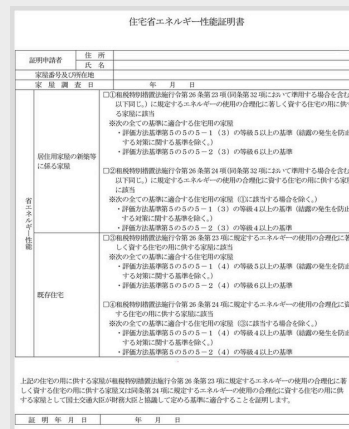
住宅省エネルギー性能証明書

| 証明申請者 | 住所 | |
|---|---|---|
| | 氏名 | |
| 家屋番号及び所在地 | | |
| 家屋調査日 | | 年　月　日 |

省エネルギー性能

居住用家屋の新築等に係る家屋

□①租税特別措置法施行令第26条第23項(同条第32項において準用する場合を含む。以下同じ。)に規定するエネルギーの使用の合理化に著しく資する住宅の用に供する家屋に該当
※次の全ての基準に適合する住宅用の家屋
・評価方法基準第５の５の５－１（３）の等級５以上の基準（結露の発生を防止する対策に関する基準を除く。）
・評価方法基準第５の５の５－２（３）の等級６以上の基準

□②租税特別措置法施行令第26条第24項(同条第32項において準用する場合を含む。以下同じ。)に規定するエネルギーの使用の合理化に資する住宅の用に供する家屋に該当
※次の全ての基準に適合する住宅用の家屋（①に該当する場合を除く。）
・評価方法基準第５の５の５－１（３）の等級４以上の基準（結露の発生を防止する対策に関する基準を除く。）
・評価方法基準第５の５の５－２（３）の等級４以上の基準

既存住宅

□①租税特別措置法施行令第26条第23項に規定するエネルギーの使用の合理化に著しく資する住宅の用に供する家屋に該当
※次の全ての基準に適合する住宅用の家屋
・評価方法基準第５の５の５－１（４）の等級５以上の基準（結露の発生を防止する対策に関する基準を除く。）
・評価方法基準第５の５の５－２（４）の等級６以上の基準

□②租税特別措置法施行令第26条第24項に規定するエネルギーの使用の合理化に資する住宅の用に供する家屋に該当
※次の全ての基準に適合する住宅用の家屋（①に該当する場合を除く。）
・評価方法基準第５の５の５－１（４）の等級４以上の基準（結露の発生を防止する対策に関する基準を除く。）
・評価方法基準第５の５の５－２（４）の等級４以上の基準

上記の住宅の用に供する家屋が租税特別措置法施行令第26条第23項に規定するエネルギーの使用の合理化に著しく資する住宅の用に供する家屋又は同条第24項に規定するエネルギーの使用の合理化に資する住宅の用に供する家屋として国土交通大臣が財務大臣と協議して定める基準に適合することを証明します。

| 証明年月日 | 年　月　日 |
|---|---|